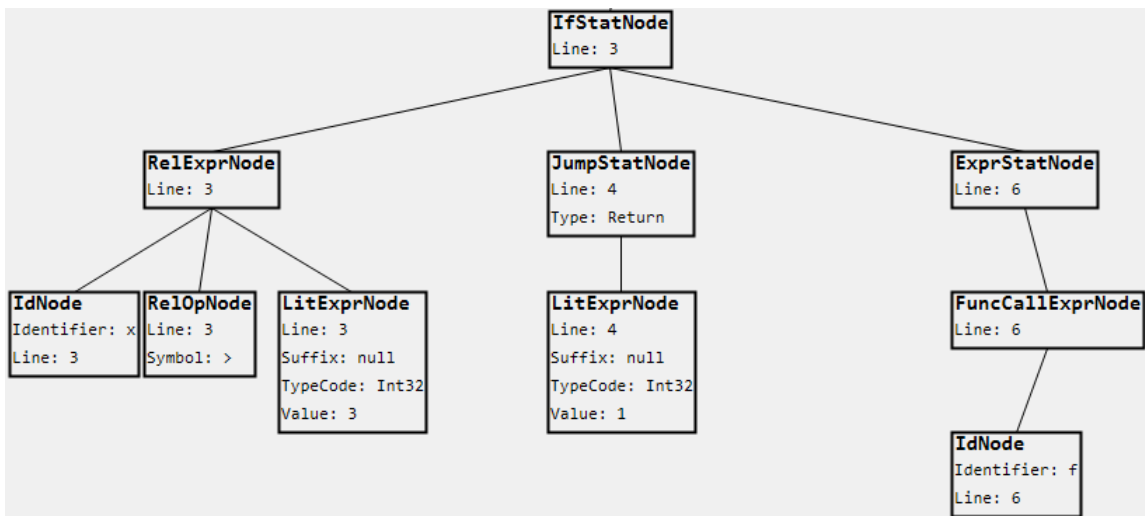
IfStatNode
Line: 3

RelExprNode
Line: 3

JumpStatNode
Line: 4
Type: Return

ExprStatNode
Line: 6

IdNode
Identifier: x
Line: 3

RelOpNode
Line: 3
Symbol: >

LitExprNode
Line: 3
Suffix: null
TypeCode: Int32
Value: 3

LitExprNode
Line: 4
Suffix: null
TypeCode: Int32
Value: 1

FuncCallExprNode
Line: 6

IdNode
Identifier: f
Line: 6